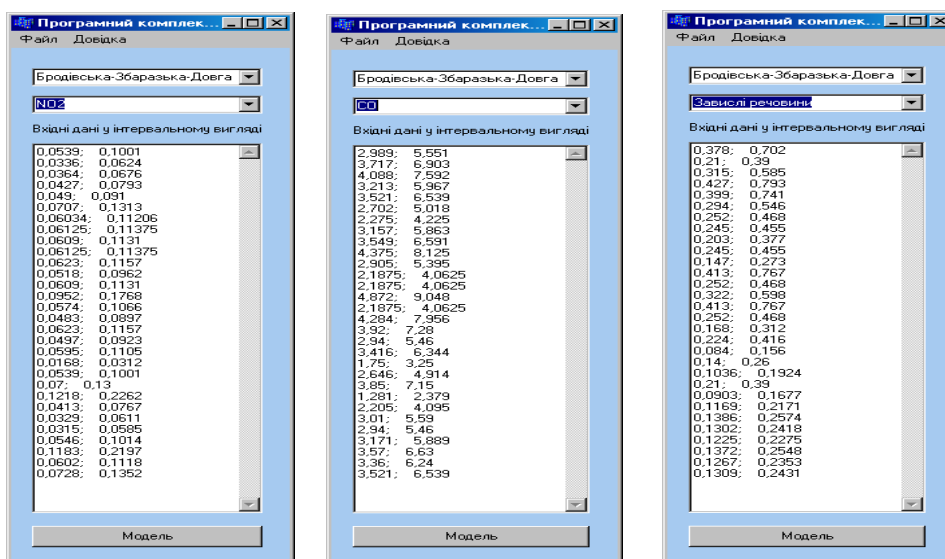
Програмний комплек...
Файл Довідка
Бродівська-Збаразька-Довга
NO2
Вхідні дані у інтервальному вигляді
0,0539; 0,1001
0,0336; 0,0624
0,0364; 0,0676
0,0427; 0,0793
0,049; 0,091
0,0707; 0,1313
0,06034; 0,11206
0,06125; 0,11375
0,0609; 0,1131
0,06125; 0,11375
0,0623; 0,1157
0,0518; 0,0962
0,0609; 0,1131
0,0952; 0,1768
0,0574; 0,1066
0,0483; 0,0897
0,0623; 0,1157
0,0497; 0,0923
0,0595; 0,1105
0,0168; 0,0312
0,0539; 0,1001
0,07; 0,13
0,1218; 0,2262
0,0413; 0,0767
0,0329; 0,0611
0,0315; 0,0585
0,0546; 0,1014
0,1183; 0,2197
0,0602; 0,1118
0,0728; 0,1352
Модель

Програмний комплек...
Файл Довідка
Бродівська-Збаразька-Довга
CO
Вхідні дані у інтервальному вигляді
2,989; 5,551
3,717; 6,903
4,088; 7,592
3,213; 5,967
3,521; 6,539
2,702; 5,018
2,275; 4,225
3,157; 5,863
3,549; 6,591
4,375; 8,125
2,905; 5,395
2,1875; 4,0625
2,1875; 4,0625
4,872; 9,048
2,1875; 4,0625
4,284; 7,956
3,92; 7,28
2,94; 5,46
3,416; 6,344
1,75; 3,25
2,646; 4,914
3,85; 7,15
1,281; 2,379
2,205; 4,095
3,01; 5,59
2,94; 5,46
3,171; 5,889
3,57; 6,63
3,36; 6,24
3,521; 6,539
Модель

Програмний комплек...
Файл Довідка
Бродівська-Збаразька-Довга
Завислі речовини
Вхідні дані у інтервальному вигляді
0,378; 0,702
0,21; 0,39
0,315; 0,585
0,427; 0,793
0,399; 0,741
0,294; 0,546
0,252; 0,468
0,245; 0,455
0,203; 0,377
0,245; 0,455
0,147; 0,273
0,413; 0,767
0,252; 0,468
0,322; 0,598
0,413; 0,767
0,252; 0,468
0,168; 0,312
0,224; 0,416
0,084; 0,156
0,14; 0,26
0,1036; 0,1924
0,21; 0,39
0,0903; 0,1677
0,1169; 0,2171
0,1386; 0,2574
0,1302; 0,2418
0,1225; 0,2275
0,1372; 0,2548
0,1267; 0,2353
0,1309; 0,2431
Модель